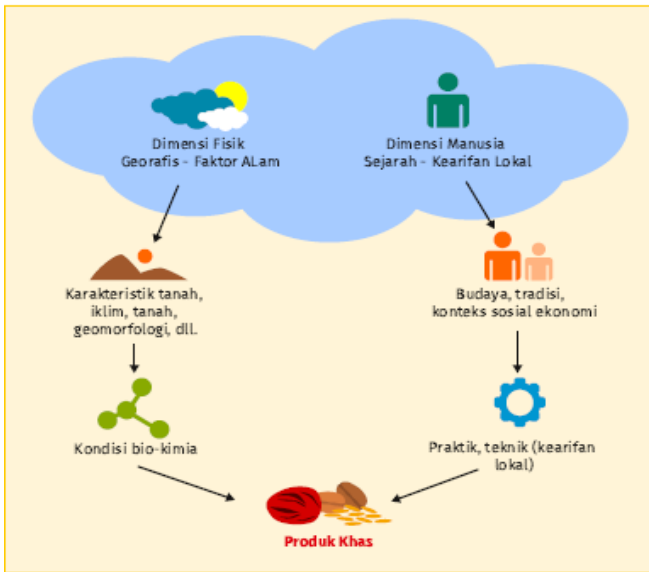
Dimensi Fisik
Georafis - Faktor ALam

Dimensi Manusia
Sejarah - Kearifan Lokal

Karakteristik tanah, iklim, tanah, geomorfologi, dll.

Budaya, tradisi, konteks sosial ekonomi

Kondisi bio-kimia

Praktik, teknik (kearifan lokal)

Produk Khas